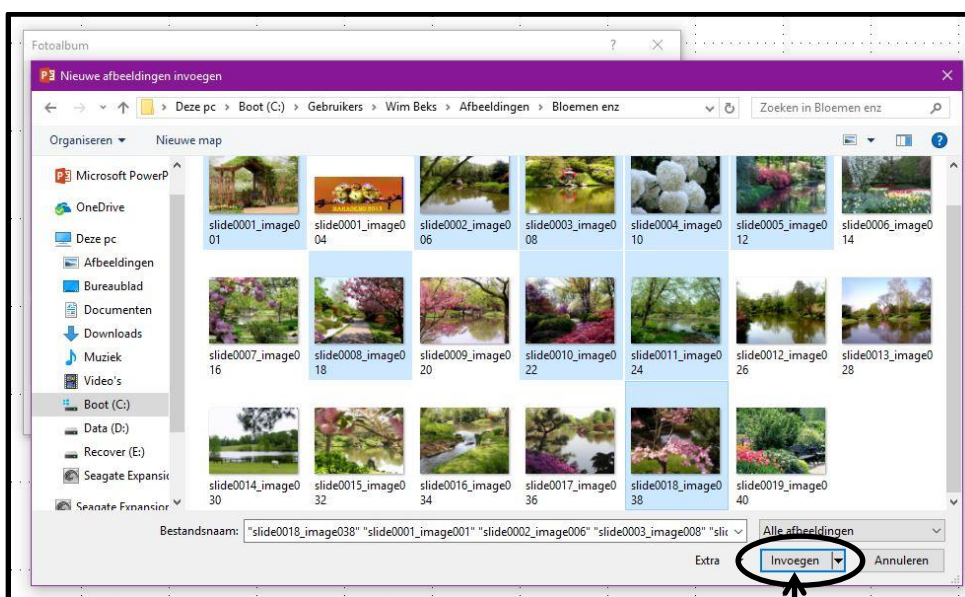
Fotoalbum

?

Nieuwe afbeeldingen invoegen

Deze pc > Boot (C:) > Gebruikers > Wim Beks > Afbeeldingen > Bloemen enz

Zoeken in Bloemen enz

Organiseren ▾

Nieuwe map

Microsoft PowerP

OneDrive

Deze pc

Afbeeldingen

Bureaublad

Documenten

Downloads

Muziek

Video's

Boot (C:)

Data (D:)

Recover (E:)

Seagate Expansic

Seagate Expansion

slide0001_image001

slide0001_image004

slide0002_image006

slide0003_image008

slide0004_image010

slide0005_image012

slide0006_image014

slide0007_image016

slide0008_image018

slide0009_image020

slide0010_image022

slide0011_image024

slide0012_image026

slide0013_image028

slide0014_image030

slide0015_image032

slide0016_image034

slide0017_image036

slide0018_image038

slide0019_image040

Bestandsnaam: "slide0018_image038" "slide0001_image001" "slide0002_image006" "slide0003_image008" "slic

Alle afbeeldingen

Extra

Invoegen

Annuleren